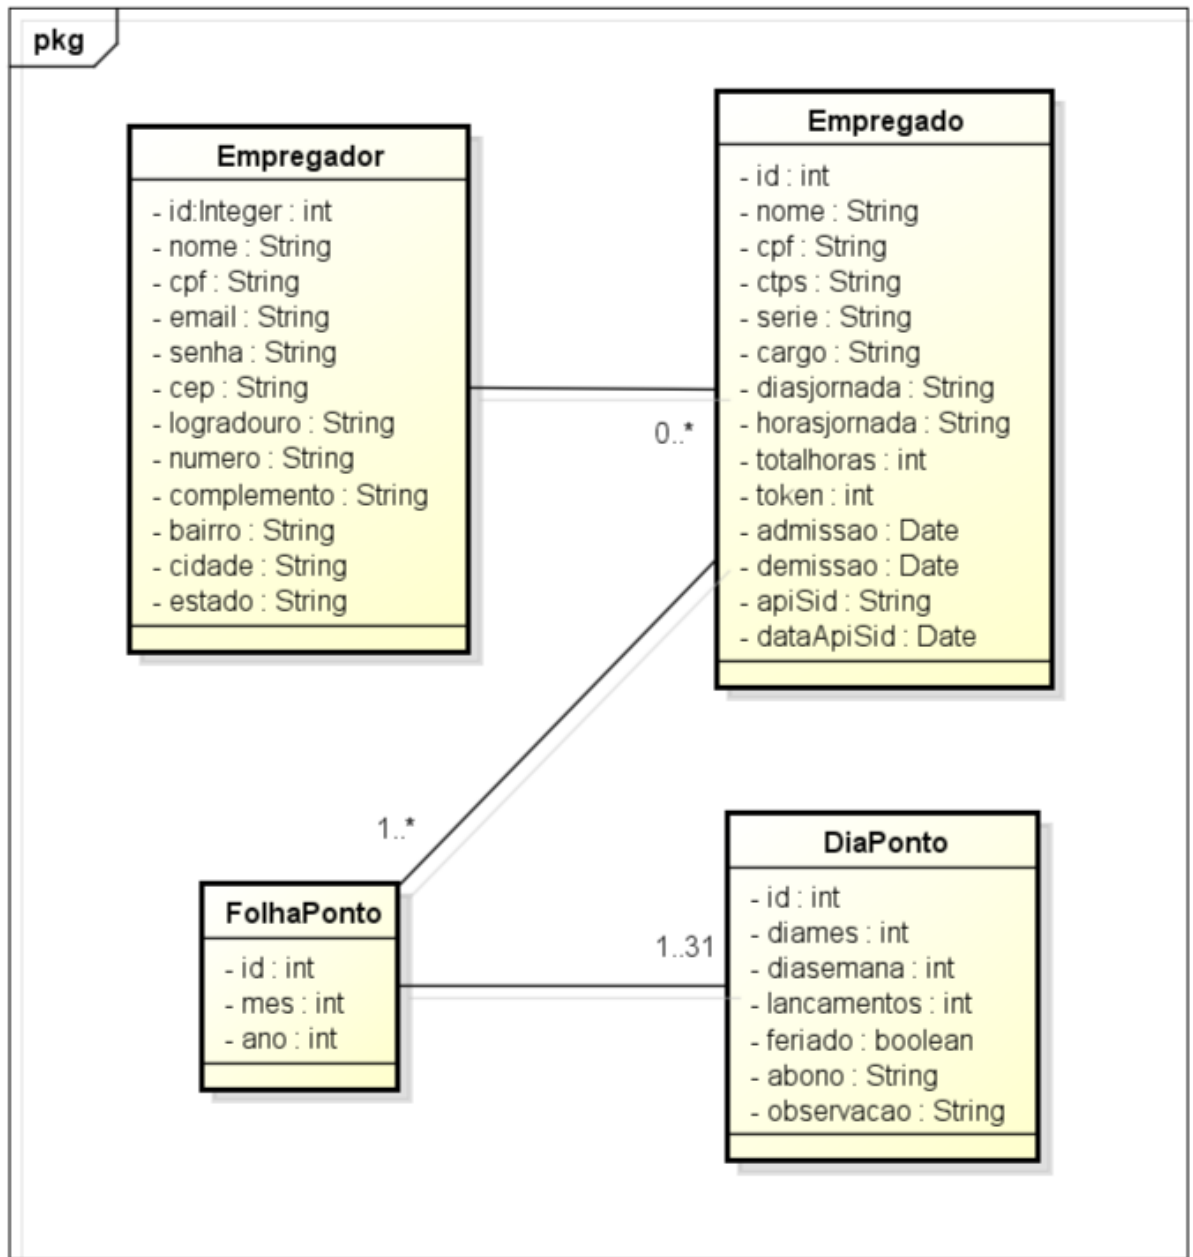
pkg

Empregador
- id:Integer : int
- nome : String
- cpf : String
- email : String
- senha : String
- cep : String
- logradouro : String
- numero : String
- complemento : String
- bairro : String
- cidade : String
- estado : String

Empregado
- id : int
- nome : String
- cpf : String
- ctps : String
- serie : String
- cargo : String
- diasjornada : String
- horasjornada : String
- totalhoras : int
- token : int
- admissao : Date
- demissao : Date
- apiSid : String
- dataApiSid : Date

0..*

1..*

FolhaPonto
- id : int
- mes : int
- ano : int

1..31

DiaPonto
- id : int
- diames : int
- diasemana : int
- lancamentos : int
- feriado : boolean
- abono : String
- observacao : String